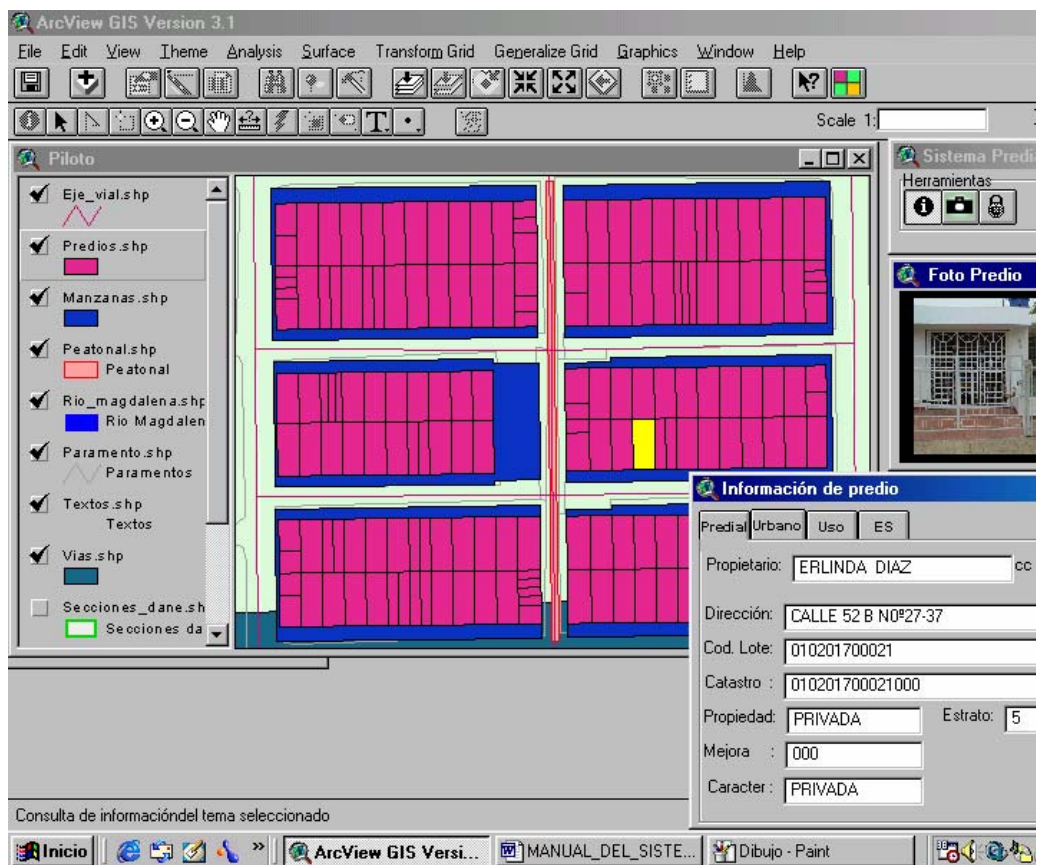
ArcView GIS Version 3.1

File Edit View Theme Analysis Surface Transform Grid Generalize Grid Graphics Window Help

Scale 1:

Piloto

Eje_vial.shp

Predios.shp

Manzanas.shp

Peatonal.shp
Peatonal

Rio_magdalena.shp
Rio Magdalen

Paramento.shp
Paramentos

Textos.shp
Textos

Vias.shp

Secciones_dane.sh
Secciones da

Sistema Predi

Herramientas

Foto Predio

Información de predio

Predial Urbano Uso ES

Propietario: ERLINDA DIAZ cc

Dirección: CALLE 52 B Nº27-37

Cod. Lote: 010201700021

Catastro : 010201700021000

Propiedad: PRIVADA Estrato: 5

Mejora : 000

Caracter : PRIVADA

Consulta de informacióndel tema seleccionado

Inicio ArcView GIS Versi... MANUAL_DEL_SISTE... Dibujo - Paint